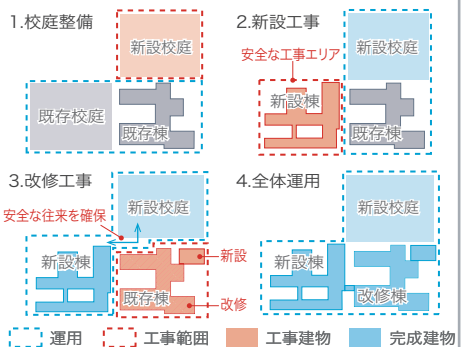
1.校庭整備

新設校庭

既存校庭

既存棟

2.新設工事

新設校庭

安全な工事エリア

新設棟

既存棟

3.改修工事

新設校庭

安全な往来を確保

新設棟

新設

既存棟

改修

4.全体運用

新設校庭

新設棟

改修棟

運用　工事範囲　工事建物　完成建物